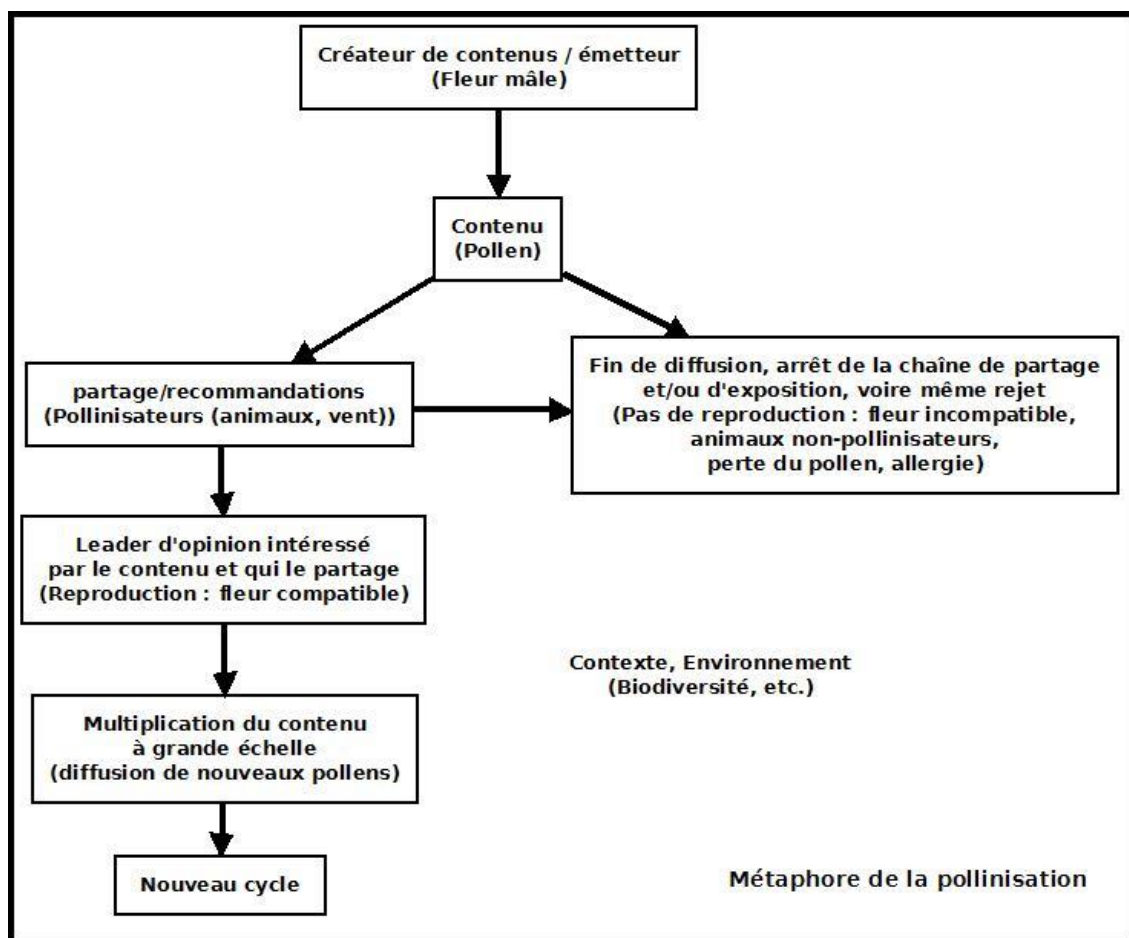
Créateur de contenus / émetteur
(Fleur mâle)

Contenu
(Pollen)

partage/recommandations
(Pollinisateurs (animaux, vent))

Fin de diffusion, arrêt de la chaîne de partage et/ou d'exposition, voire même rejet
(Pas de reproduction : fleur incompatible, animaux non-pollinisateurs, perte du pollen, allergie)

Leader d'opinion intéressé par le contenu et qui le partage
(Reproduction : fleur compatible)

Contexte, Environnement
(Biodiversité, etc.)

Multiplication du contenu à grande échelle
(diffusion de nouveaux pollens)

Nouveau cycle

Métaphore de la pollinisation